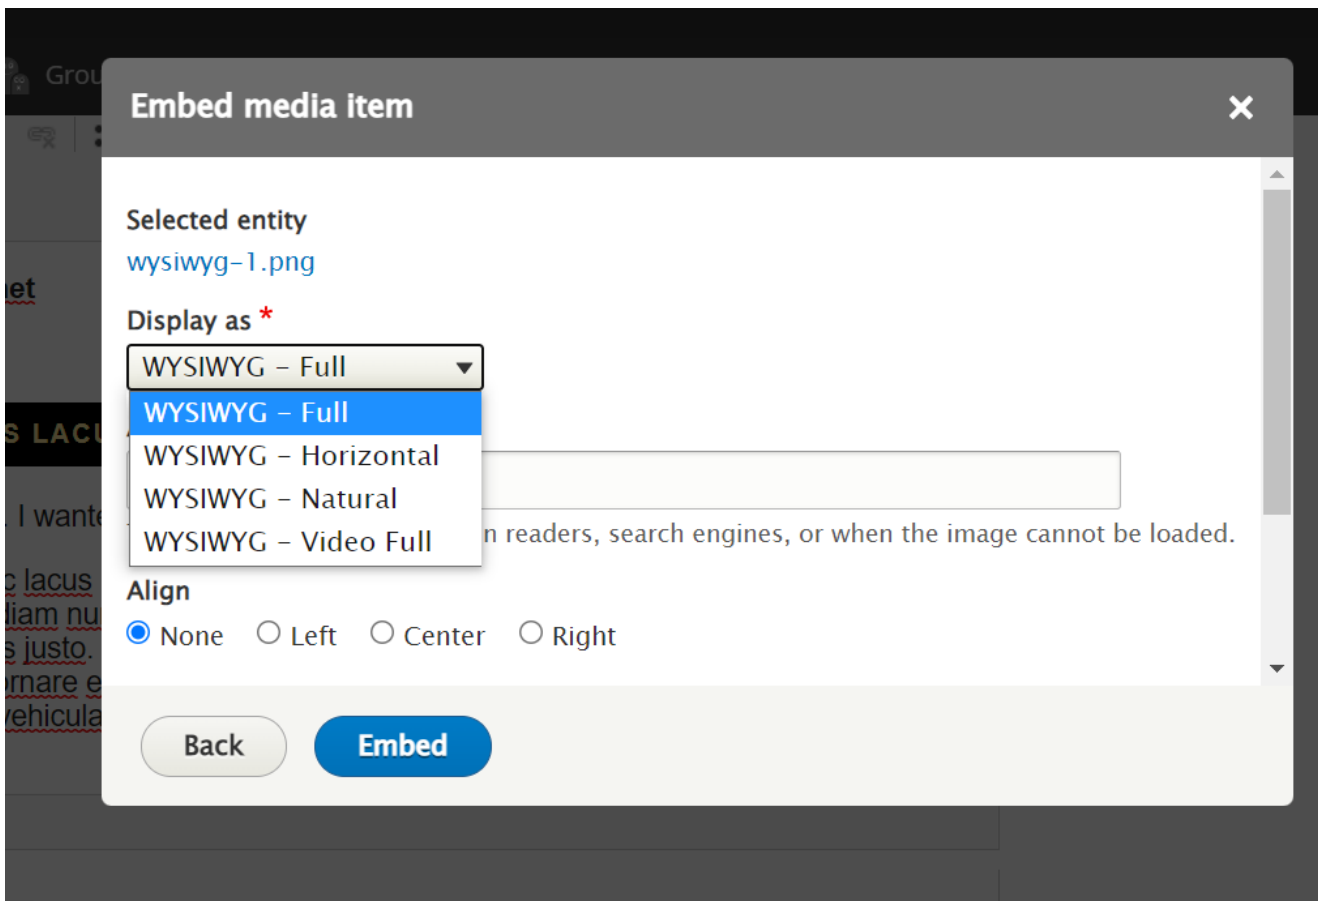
Grou

et

S LACU

. I wante

c lacus
diam nu
s justo.
rnare e
vehicula

Embed media item

×

Selected entity

wysiwyg-1.png

Display as *

WYSIWYG - Full

WYSIWYG - Full
WYSIWYG - Horizontal
WYSIWYG - Natural
WYSIWYG - Video Full

n readers, search engines, or when the image cannot be loaded.

Align

None Left Center Right

Back

Embed